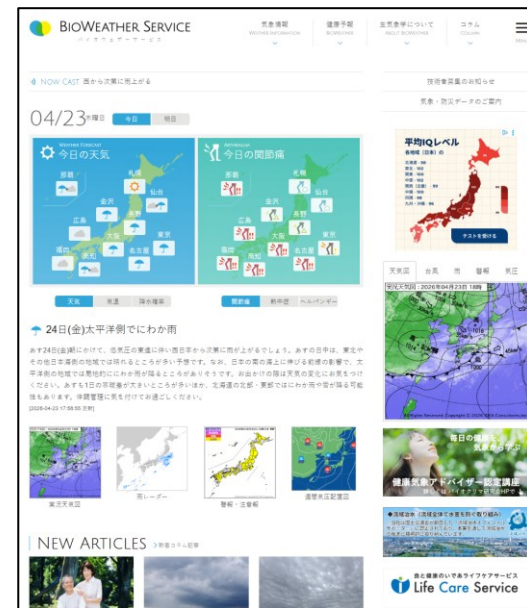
BioWeather Service
バイオウェザーサービス

気象情報 Weather Information
健康予報 BioWeather
生気象学について About BioWeather
コラム Column
MENU

NOW CAST 西から次第に雨上がる

技術者募集のお知らせ
気象・防災データのご案内

04/23木曜日 今日 明日

Weather Forecast 今日の天気
Arthralgia 今日の関節痛

札幌 仙台 那覇 金沢 長野 広島 大阪 東京 福岡 高知 名古屋

天気 気温 降水確率
関節痛 熱中症 ヘルパンギー

24日(金)太平洋側でにわか雨

あす24日(金)にかけて、低気圧の影響は次第に弱まり、西から次第に雨が上がるでしょう。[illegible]

[2026-04-23 17:58:55 文章]

実況天気図 雨レーダー 警報・注意報 通常気圧配置図

NEW ARTICLES 新着コラム記事

平均IQレベル
テストを受ける

天気図 台風 雨 警報 気圧

実況天気図 2026年04月23日 18時

毎日の健康を気象から学ぶ
健康気象アドバイザー認定講座

Life Care Service